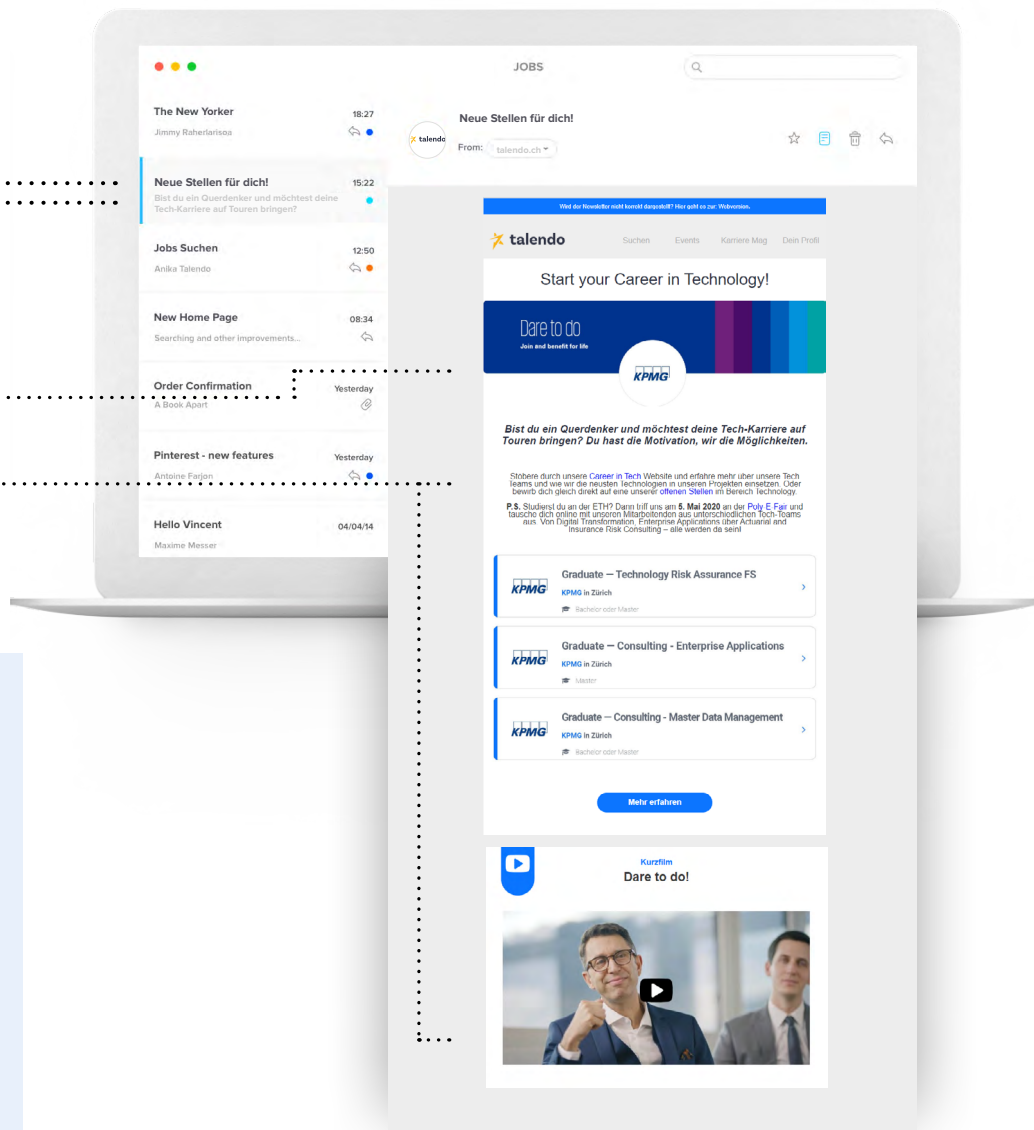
JOBS

The New Yorker
18:27
Jimmy Raherlarisoa

Neue Stellen für dich!
15:22
Bist du ein Querdenker und möchtest deine Tech-Karriere auf Touren bringen?

Jobs Suchen
12:50
Anika Talendo

New Home Page
08:34
Searching and other improvements...

Order Confirmation
Yesterday
A Book Apart

Pinterest - new features
Yesterday
Antoine Farjon

Hello Vincent
04/04/14
Maxime Messer

talendo
Neue Stellen für dich!
From: talendo.ch

Wird der Newsletter nicht korrekt dargestellt? Hier geht es zur: Webversion.

talendo
Suchen Events Karriere Mag Dein Profil

Start your Career in Technology!

Dare to do
Join and benefit for life

KPMG

Bist du ein Querdenker und möchtest deine Tech-Karriere auf Touren bringen? Du hast die Motivation, wir die Möglichkeiten.

Stöbere durch unsere Career in Tech Website und erfahre mehr über unsere Tech Teams und wie wir die neusten Technologien in unseren Projekten einsetzen. Oder bewirb dich gleich direkt auf eine unserer offenen Stellen im Bereich Technology.

P.S. Studierst du an der ETH? Dann triff uns am 5. Mai 2020 an der Poly E Fair und tausche dich online mit unseren Mitarbeitenden aus unterschiedlichen Tech-Teams aus. Von Digital Transformation, Enterprise Applications über Actuarial and Insurance Risk Consulting – alle werden da sein!

KPMG
Graduate — Technology Risk Assurance FS
KPMG in Zürich
Bachelor oder Master

KPMG
Graduate — Consulting - Enterprise Applications
KPMG in Zürich
Master

KPMG
Graduate — Consulting - Master Data Management
KPMG in Zürich
Bachelor oder Master

Mehr erfahren

Kurzfilm
Dare to do!